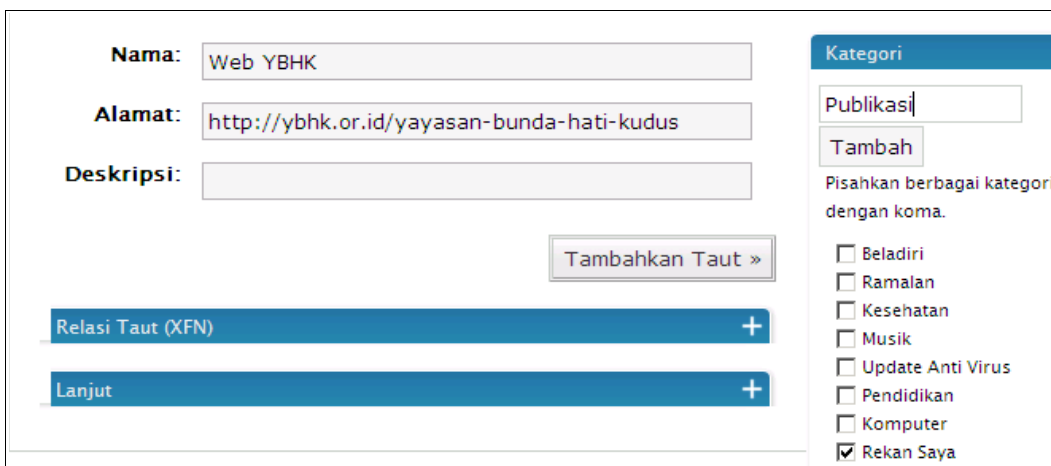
Nama: Web YBHK

Alamat: http://ybhk.or.id/yayasan-bunda-hati-kudus

Deskripsi:

Tambahkan Taut »

Relasi Taut (XFN) +

Lanjut +

Kategori

Publikasi

Tambah

Pisahkan berbagai kategori dengan koma.

☐ Beladiri
☐ Ramalan
☐ Kesehatan
☐ Musik
☐ Update Anti Virus
☐ Pendidikan
☐ Komputer
☑ Rekan Saya